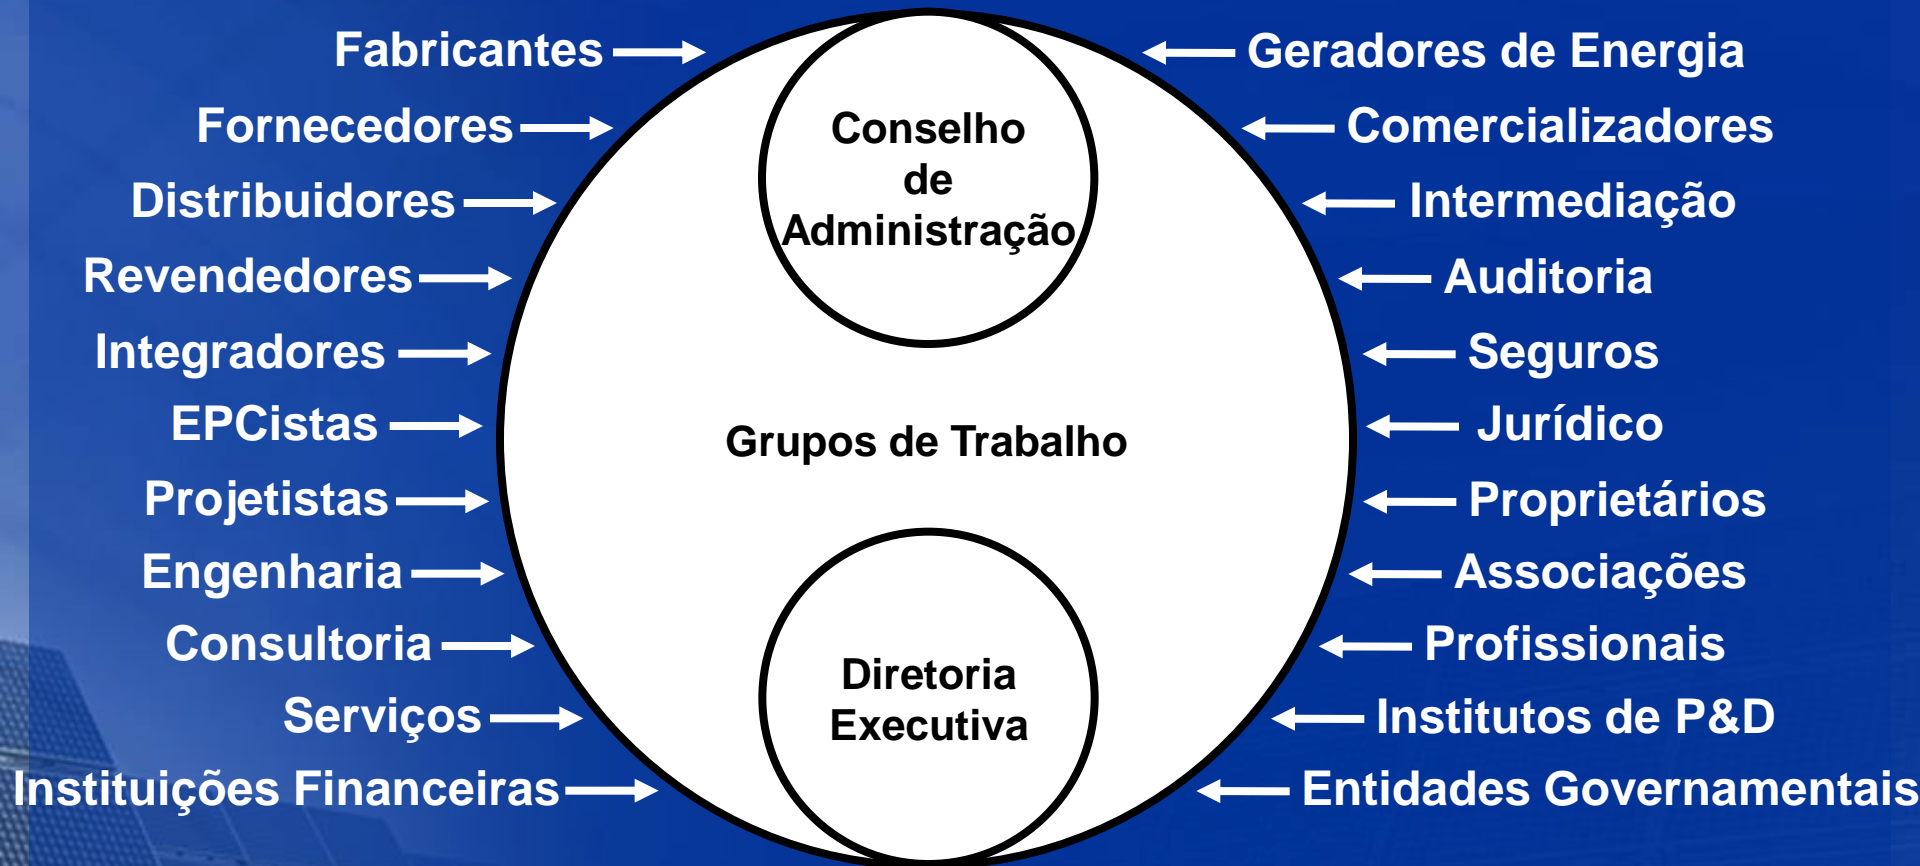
Fabricantes
Fornecedores
Distribuidores
Revendedores
Integradores
EPCistas
Projetistas
Engenharia
Consultoria
Serviços
Instituições Financeiras

Conselho de Administração

Grupos de Trabalho

Diretoria Executiva

Geradores de Energia
Comercializadores
Intermediação
Auditoria
Seguros
Jurídico
Proprietários
Associações
Profissionais
Institutos de P&D
Entidades Governamentais